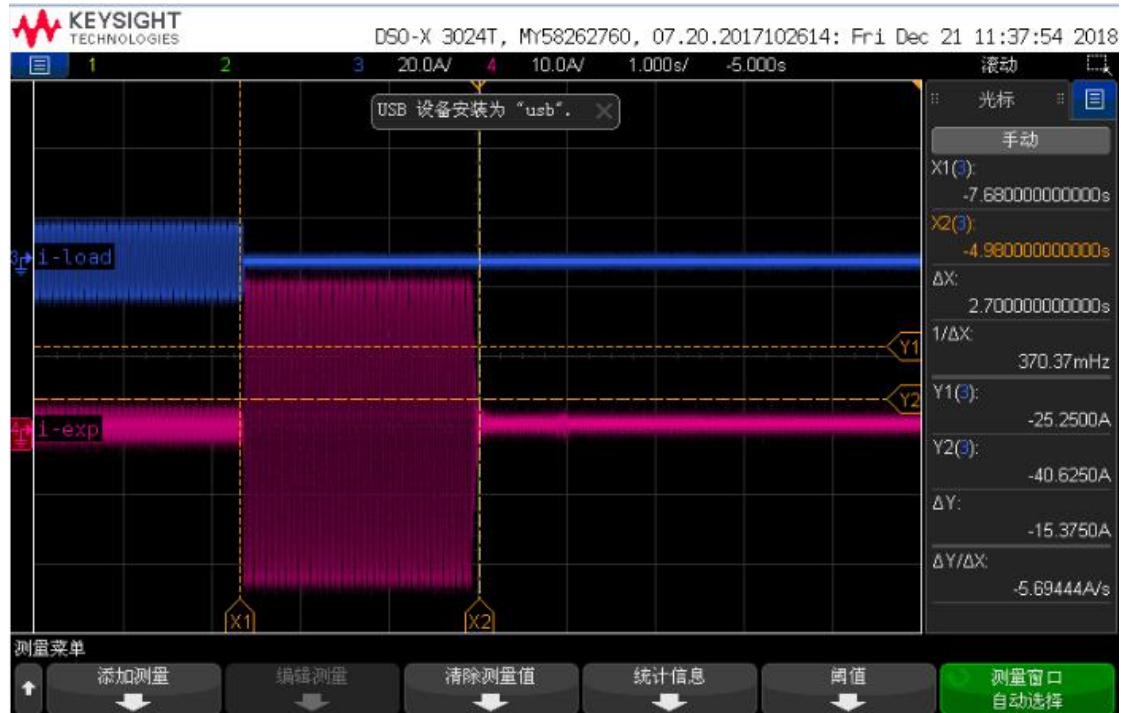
KEYSIGHT TECHNOLOGIES

DSO-X 3024T, MY58262760, 07.20.2017102614: Fri Dec 21 11:37:54 2018

1 2 3 20.0A/ 4 10.0A/ 1.000s/ -5.000s 滚动

USB 设备安装为 "usb".

光标

手动

X1(3):
-7.680000000000s

X2(3):
-4.980000000000s

ΔX:
2.700000000000s

1/ΔX:
370.37mHz

Y1(3):
-25.2500A

Y2(3):
-40.6250A

ΔY:
-15.3750A

ΔY/ΔX:
-5.69444A/s

3 i-load

4 i-exp

Y1

Y2

X1

X2

测量菜单

添加测量

编辑测量

清除测量值

统计信息

阈值

测量窗口
自动选择